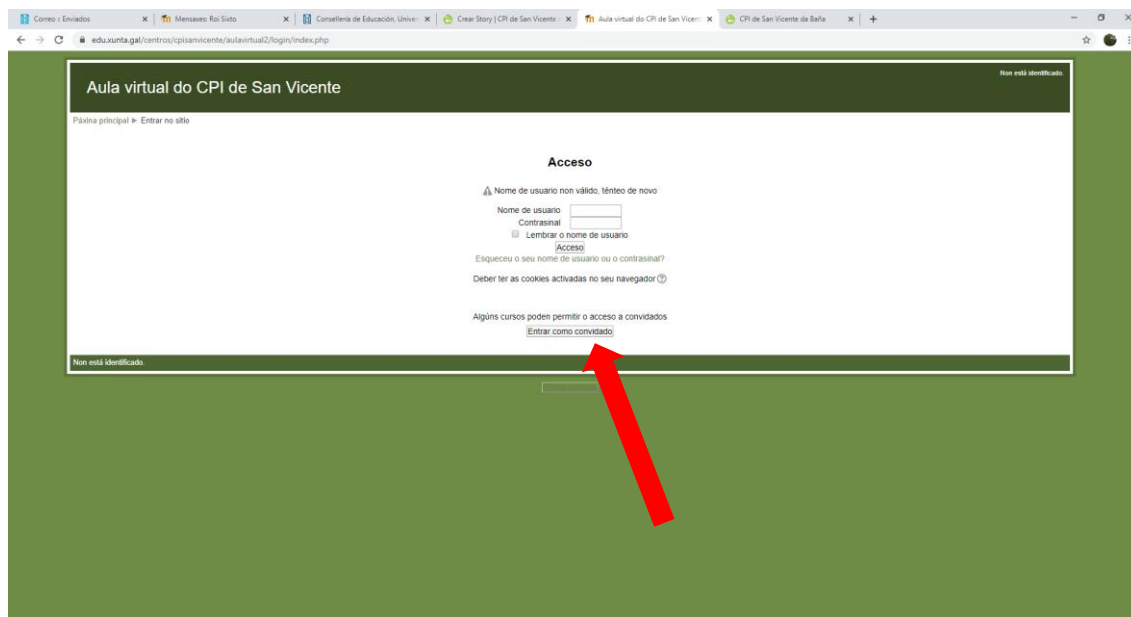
Correo :: Enviados × | Mensaxes: Roi Sixto × | Consellería de Educación, Univer × | Crear Story | CPI de San Vicente × | Aula virtual do CPI de San Vicen × | CPI de San Vicente da Baña × | +

edu.xunta.gal/centros/cpisanvicente/aulavirtual2/login/index.php

Aula virtual do CPI de San Vicente

Non está identificado.

Páxina principal ▶ Entrar no sitio

Acceso

Nome de usuario non válido, ténteo de novo

Nome de usuario
Contrasinal
Lembrar o nome de usuario
Acceso
Esqueceu o seu nome de usuario ou o contrasinal?

Deber ter as cookies activadas no seu navegador

Algúns cursos poden permitir o acceso a convidados
Entrar como convidado

Non está identificado.